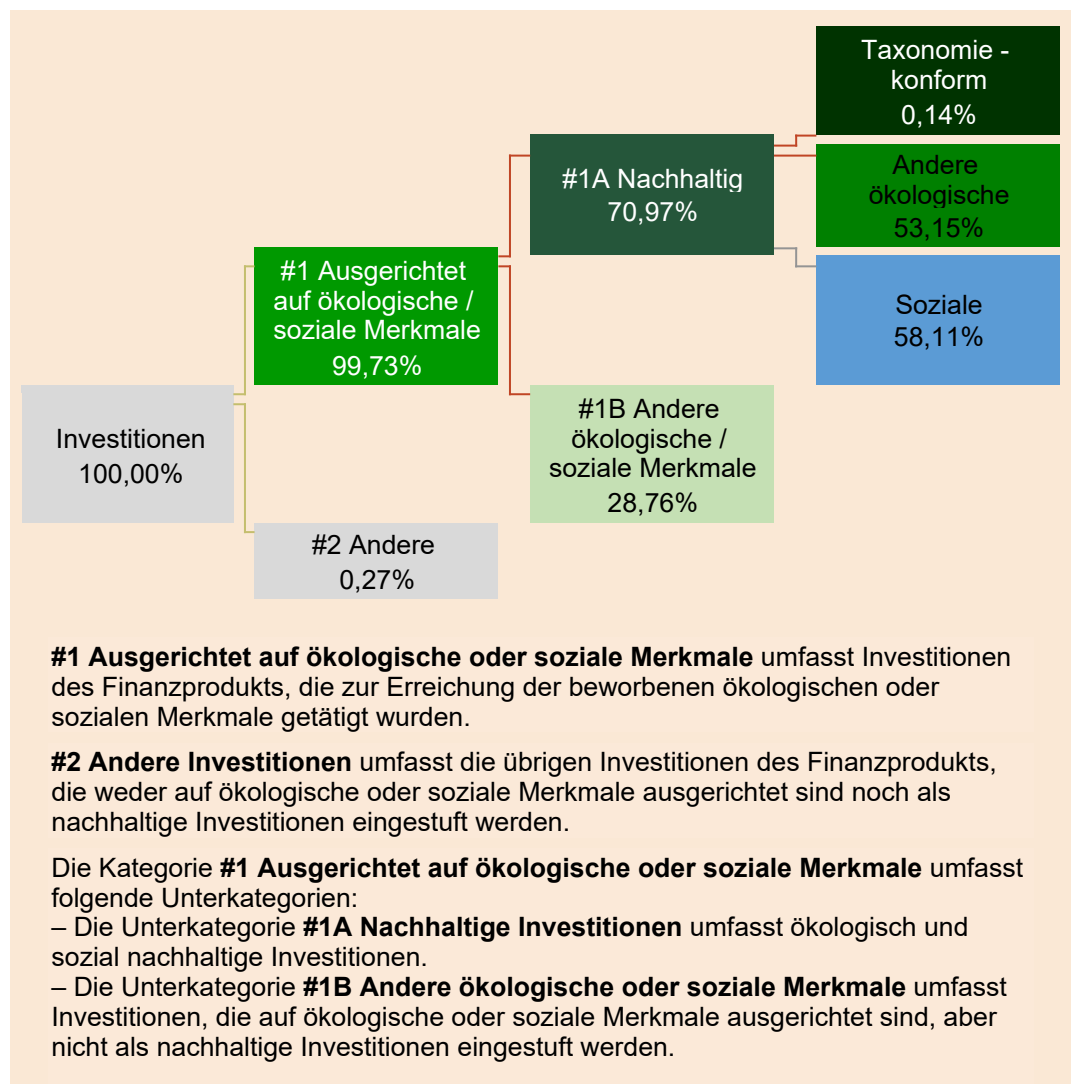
Investitionen
100,00%

#1 Ausgerichtet auf ökologische / soziale Merkmale
99,73%

#2 Andere
0,27%

#1A Nachhaltig
70,97%

#1B Andere ökologische / soziale Merkmale
28,76%

Taxonomie - konform
0,14%

Andere ökologische
53,15%

Soziale
58,11%

**#1 Ausgerichtet auf ökologische oder soziale Merkmale** umfasst Investitionen des Finanzprodukts, die zur Erreichung der beworbenen ökologischen oder sozialen Merkmale getätigt wurden.

**#2 Andere Investitionen** umfasst die übrigen Investitionen des Finanzprodukts, die weder auf ökologische oder soziale Merkmale ausgerichtet sind noch als nachhaltige Investitionen eingestuft werden.

Die Kategorie **#1 Ausgerichtet auf ökologische oder soziale Merkmale** umfasst folgende Unterkategorien:
– Die Unterkategorie **#1A Nachhaltige Investitionen** umfasst ökologisch und sozial nachhaltige Investitionen.
– Die Unterkategorie **#1B Andere ökologische oder soziale Merkmale** umfasst Investitionen, die auf ökologische oder soziale Merkmale ausgerichtet sind, aber nicht als nachhaltige Investitionen eingestuft werden.